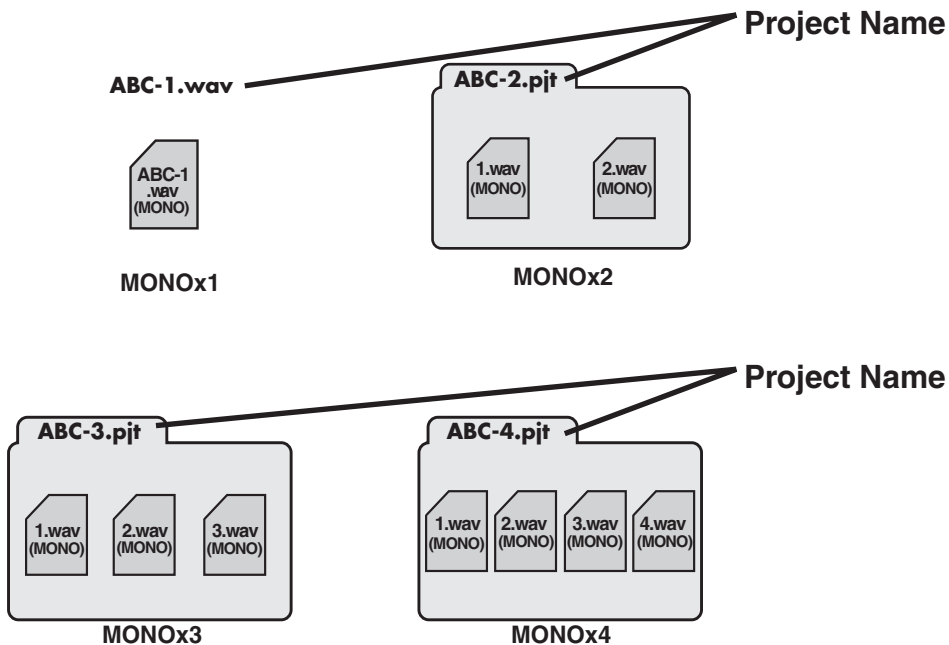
Project Name

ABC-1.wav

ABC-2.pjt

ABC-1 .wav (MONO)

1.wav (MONO)

2.wav (MONO)

MONOx1

MONOx2

Project Name

ABC-3.pjt

ABC-4.pjt

1.wav (MONO)

2.wav (MONO)

3.wav (MONO)

1.wav (MONO)

2.wav (MONO)

3.wav (MONO)

4.wav (MONO)

MONOx3

MONOx4